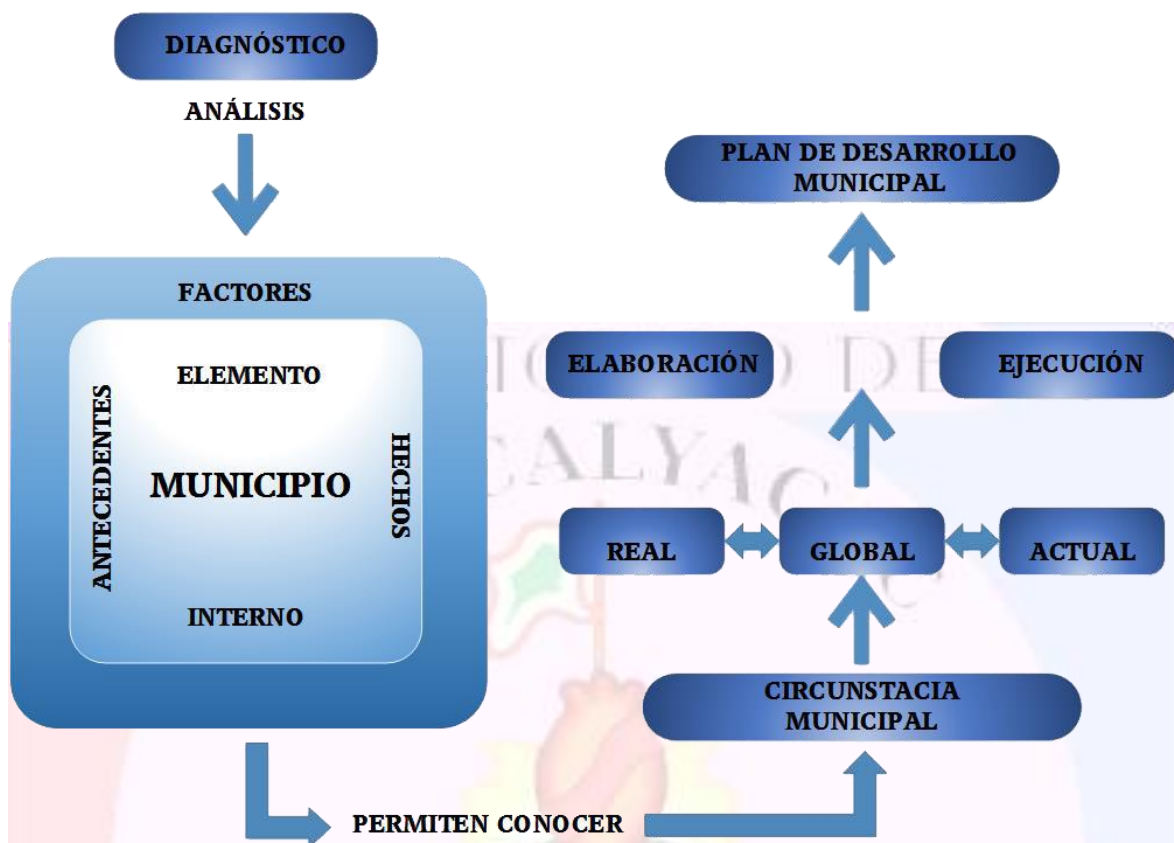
DIAGNÓSTICO

ANÁLISIS

PLAN DE DESARROLLO MUNICIPAL

FACTORES

ELEMENTO

ANTECEDENTES

MUNICIPIO

HECHOS

INTERNO

ELABORACIÓN

EJECUCIÓN

REAL

GLOBAL

ACTUAL

CIRCUNSTACIA MUNICIPAL

PERMITEN CONOCER